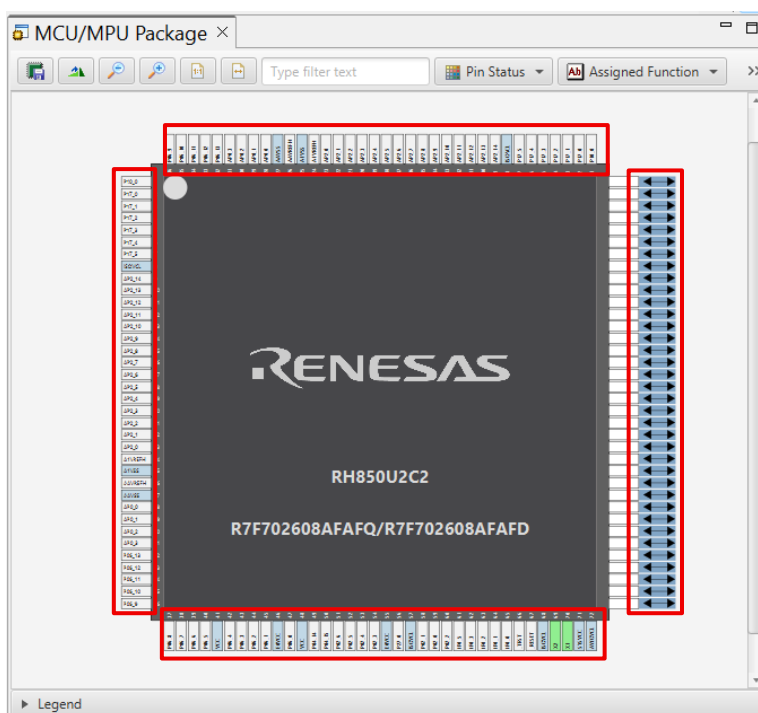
MCU/MPU Package ×

Type filter text

Pin Status

Assigned Function

RENESAS

RH850U2C2

R7F702608AFAFQ/R7F702608AFAFD

P10_0
P17_0
P17_1
P17_2
P17_3
P17_4
P17_5
ISOVCL
AP2_14
AP2_13
AP2_12
AP2_11
AP2_10
AP2_9
AP2_8
AP2_7
AP2_6
AP2_5
AP2_4
AP2_3
AP2_2
AP2_1
AP2_0
A1VREFH
A1VSS
A0VREFH
A0VSS
AP0_0
AP0_1
AP0_2
AP0_3
P08_13
P08_12
P08_11
P08_10
P08_9

Legend